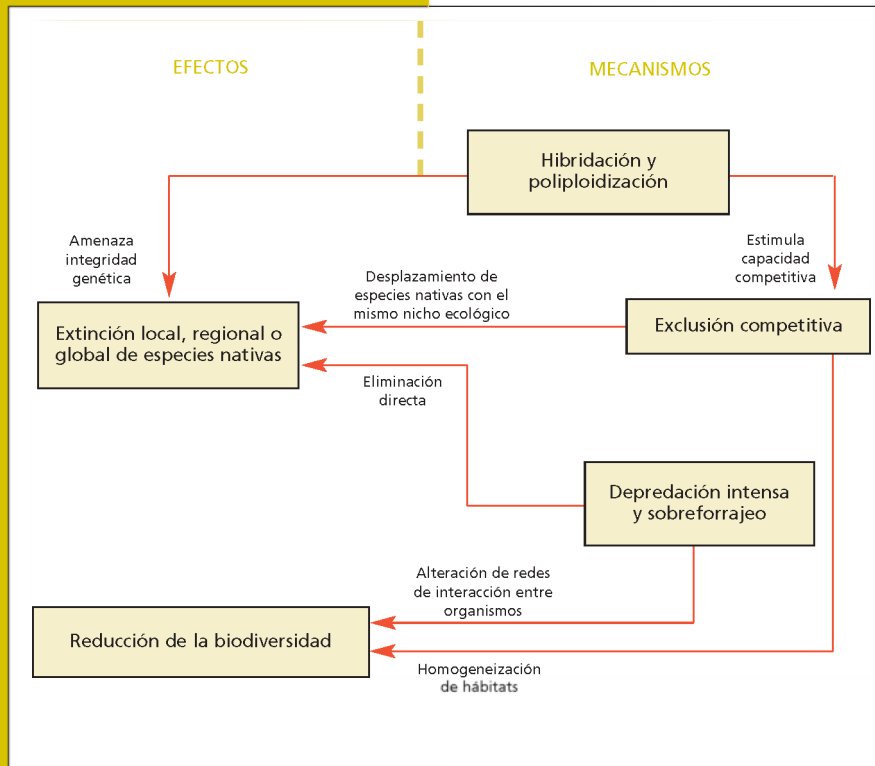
EFECTOS

MECANISMOS

Hibridación y poliploidización

Amenaza integridad genética

Estimula capacidad competitiva

Desplazamiento de especies nativas con el mismo nicho ecológico

Extinción local, regional o global de especies nativas

Exclusión competitiva

Eliminación directa

Depredación intensa y sobreforrajeo

Alteración de redes de interacción entre organismos

Reducción de la biodiversidad

Homogeneización de hábitats